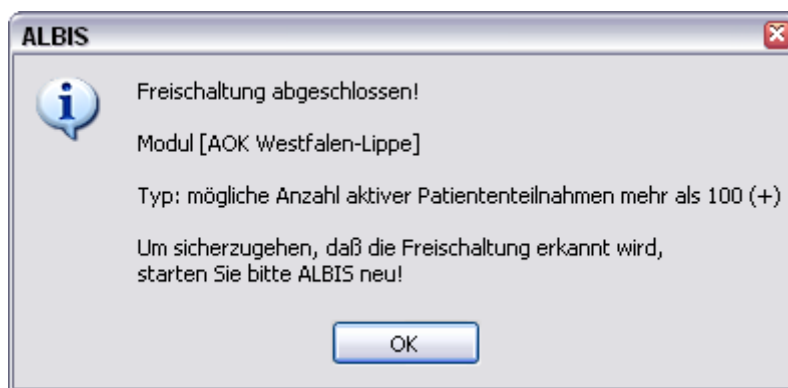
ALBIS

Freischaltung abgeschlossen!

Modul [AOK Westfalen-Lippe]

Typ: mögliche Anzahl aktiver Patiententeilnahmen mehr als 100 (+)

Um sicherzugehen, daß die Freischaltung erkannt wird,
starten Sie bitte ALBIS neu!

OK